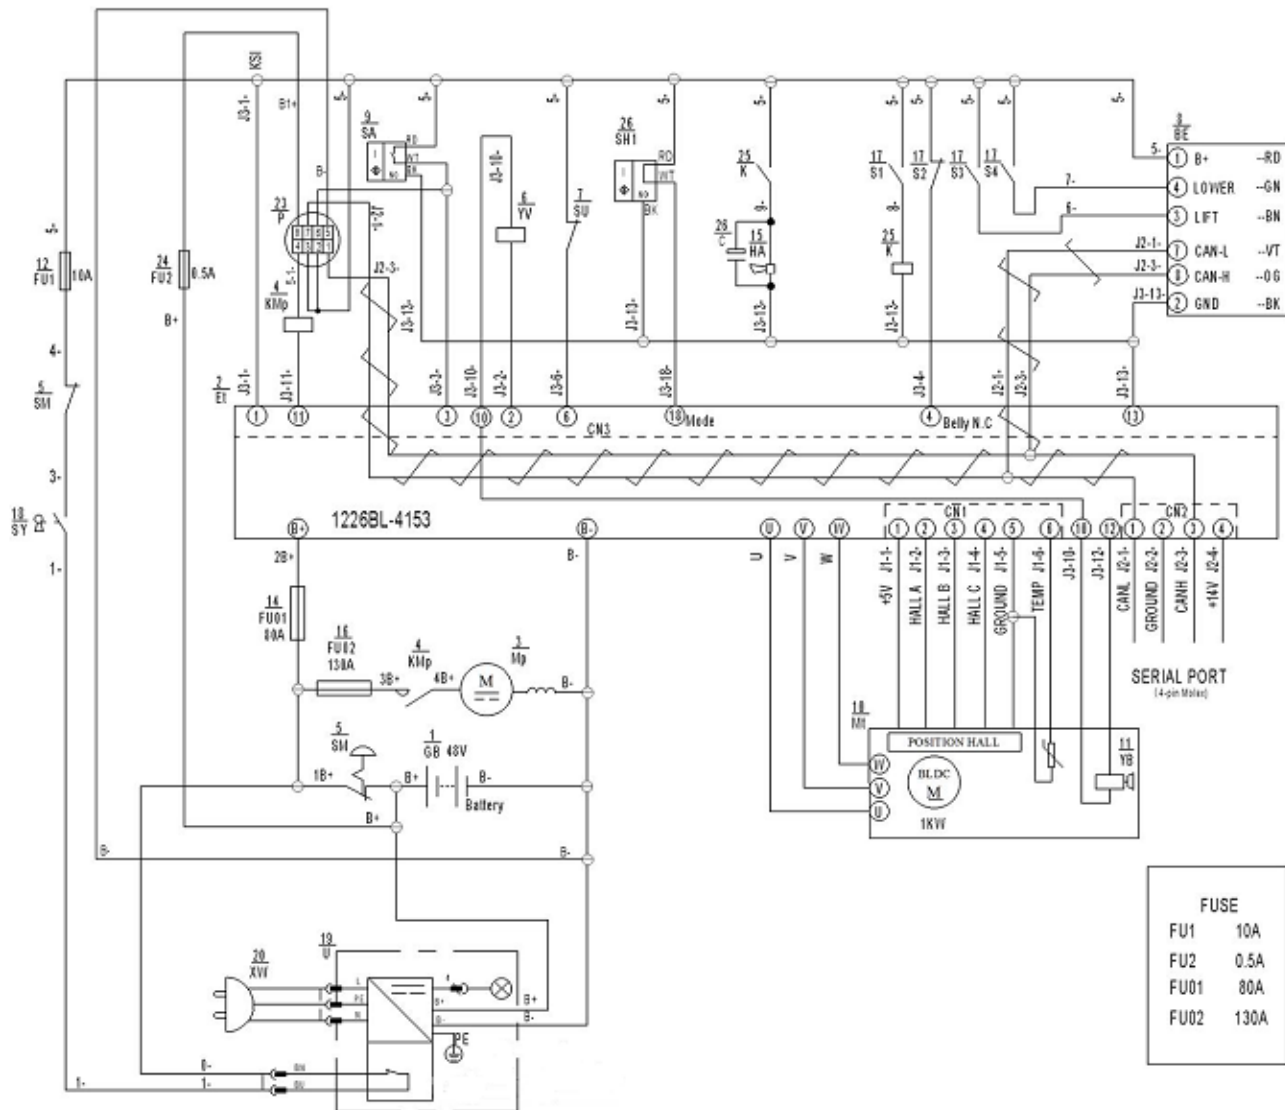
KSI
J3-1-
B1+
5-
5-
9
SA
RD
WT
BK
5-
J3-10-
6
YV
5-
7
SU
26
SH1
RD
WT
BK
5-
25
K
9-
26
C
15
HA
J3-13-
5-
17
S1
8-
25
K
J3-13-
5-
17
S2
5-
17
S3
5-
17
S4
5-
8
BE
5-
① B+ --RD
④ LOWER --GN
③ LIFT --BN
⑦ CAN-L --VT
⑧ CAN-H --OG
② GND --BK
7-
6-
J2-1-
J2-3-
J3-13-

5-
12
FU1
10A
4-
6
SM
3-
18
SY
1-

24
FU2
0.5A
B+

23
P
B-
J2-1-
5-1-
J2-3-
4
KMp
J3-13-
J3-13-

2
E1
J3-1-
J3-11-
J3-3-
J3-10-
J3-2-
J3-6-
J3-18-
J3-4-
J2-1-
J2-3-
J3-13-
① ⑪ ③ ⑩ ② ⑥ ⑱Mode ④Belly N.C ⑬
CN3

1226BL-4153
B+
B-
U V W
CN1
① ② ③ ④ ⑤ ⑥ ⑩ ⑫
CN2
① ② ③ ④
U
V
W
+5V J1-1-
HALL A J1-2-
HALL B J1-3-
HALL C J1-4-
GROUND J1-5-
TEMP J1-6-
J3-10-
J3-12-
CANL J2-1-
GROUND J2-2-
CANH J2-3-
+14V J2-4-

SERIAL PORT
(4-pin Molex)

2B+
14
FU01
80A
16
FU02
130A
3B+
4
KMp
4B+
3
Mp
M
B-

18
Mt
POSITION HALL
BLDC
M
1KW
W
V
U
11
YB

5
SM
1B+
1
GB 48V
B+
B-
Battery
B+
B-
B-
B-

20
XW
19
U
L
PE
N
B+
B-
B+
B-
PE
0-
1-
1-

FUSE
FU1 10A
FU2 0.5A
FU01 80A
FU02 130A